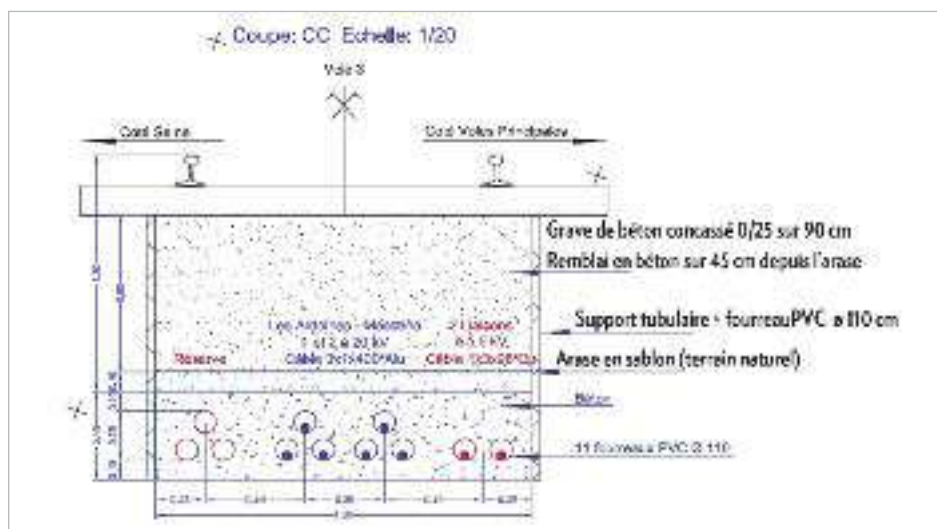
Coupe: CC Echelle: 1/20

Voie 3

Coté Seine

Coté Voies Principales

Grave de béton concassé 0/25 sur 90 cm

Remblai en béton sur 45 cm depuis l'arase

Support tubulaire + fourreauPVC ø 110 cm

Arase en sablon (terrain naturel)

Réserve

Les Ardoines - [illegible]
1 et 2, à 20 kV
Câble 3x1x400²Alu

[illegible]
63 kV
Câble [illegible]

Béton

11 fourreaux PVC Ø 110